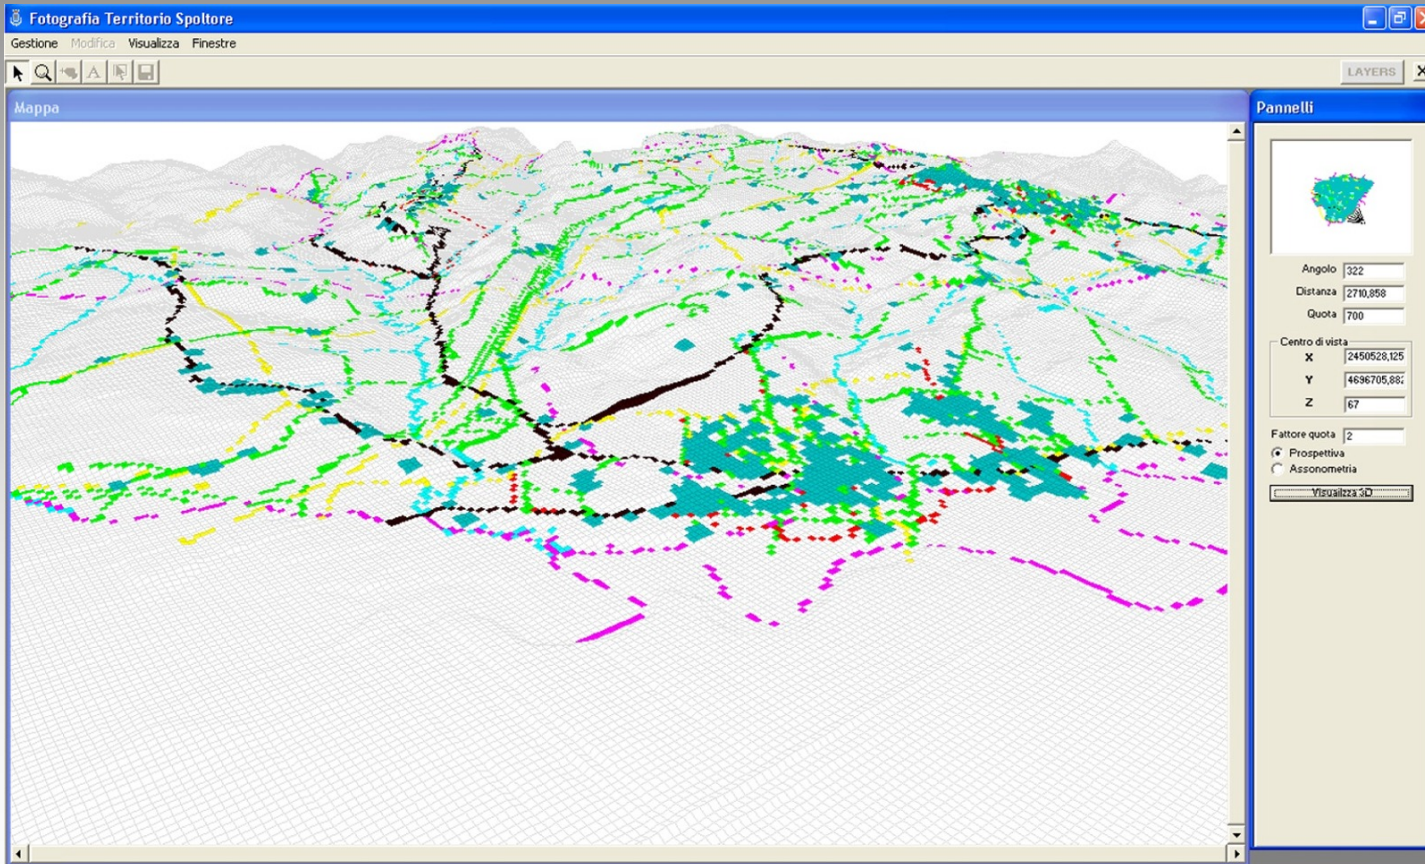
Fotografia Territorio Spoltore

Gestione Modifica Visualizza Finestre

LAYERS

Mappa

Pannelli

Angolo 322

Distanza 2710,858

Quota 700

Centro di vista

X 2450528,125

Y 4696705,88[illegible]

Z 67

Fattore quota 2

Prospettiva

Assonometria

Visualizza 3D